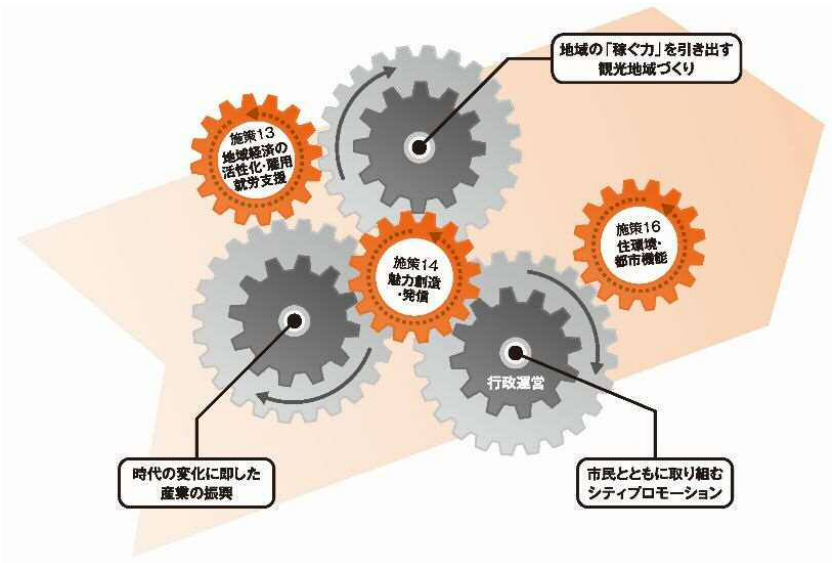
地域の「稼ぐ力」を引き出す観光地域づくり

施策13
地域経済の活性化・雇用就労支援

施策14
魅力創造・発信

施策16
住環境・都市機能

行政運営

時代の変化に即した産業の振興

市民とともに取り組むシティプロモーション